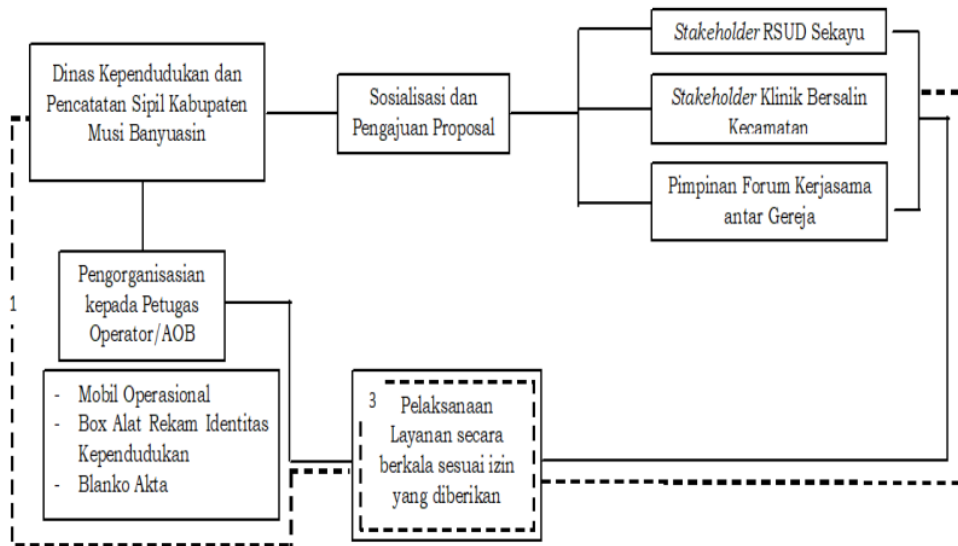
Dinas Kependudukan dan Pencatatan Sipil Kabupaten Musi Banyuasin

Sosialisasi dan Pengajuan Proposal

*Stakeholder* RSUD Sekayu

*Stakeholder* Klinik Bersalin Kecamatan

Pimpinan Forum Kerjasama antar Gereja

1

Pengorganisasian kepada Petugas Operator/AOB

- Mobil Operasional
- Box Alat Rekam Identitas Kependudukan
- Blanko Akta

3 Pelaksanaan Layanan secara berkala sesuai izin yang diberikan